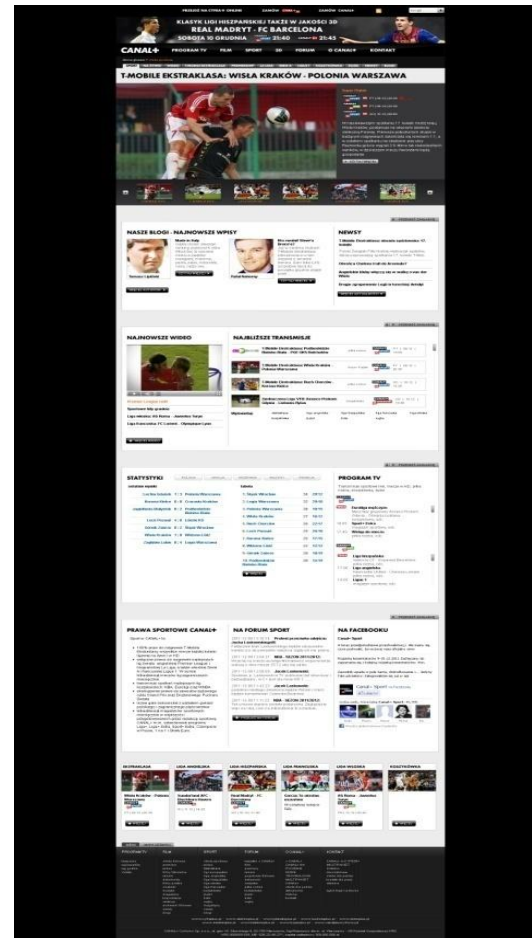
KLASYK LIGI HISZPAŃSKIEJ TAKŻE W JAKOŚCI 3D
REAL MADRYT - FC BARCELONA
SOBOTA 10 GRUDNIA 21:40 21:45

CANAL+ PROGRAM TV FILM SPORT 3D FORUM O CANAL+ KONTAKT

T-MOBILE EKSTRAKLASA: WISŁA KRAKÓW - POLONIA WARSZAWA

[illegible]

NASZE BLOGI - NAJNOWSZE WPISY

NEWSY

NAJNOWSZE WIDEO

NAJBLIŻSZE TRANSMISJE

STATYSTYKI

PROGRAM TV

PRAWA SPORTOWE CANAL+

NA FORUM SPORT

NA FACEBOOKU

EKSTRAKLASA LIGA ANGIELSKA LIGA HISZPAŃSKA LIGA FRANCUSKA LIGA WŁOSKA KOSZYKÓWKA

PROGRAM TV FILM SPORT FORUM O CANAL+ KONTAKT

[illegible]